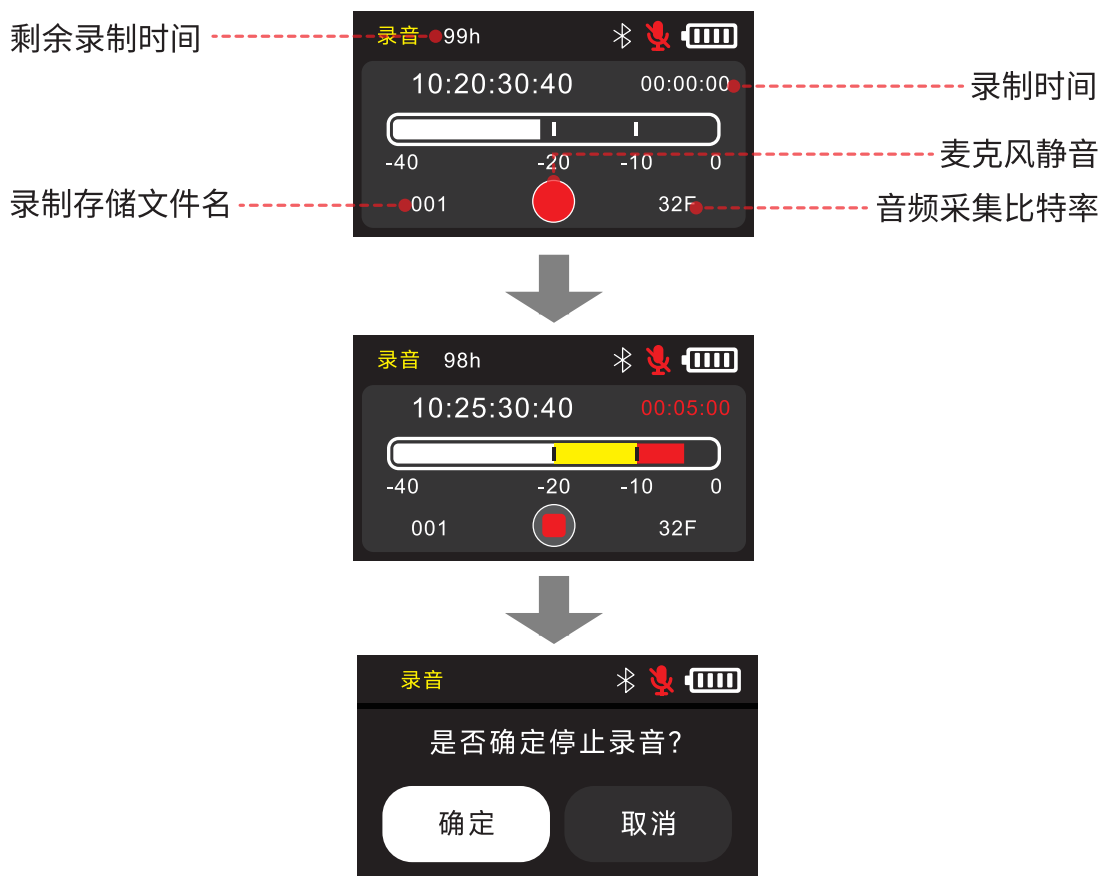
剩余录制时间

录音 99h

10:20:30:40

00:00:00

录制时间

麦克风静音

-40 -20 -10 0

录制存储文件名

001

32F

音频采集比特率

录音 98h

10:25:30:40

00:05:00

-40 -20 -10 0

001

32F

录音

是否确定停止录音?

确定

取消